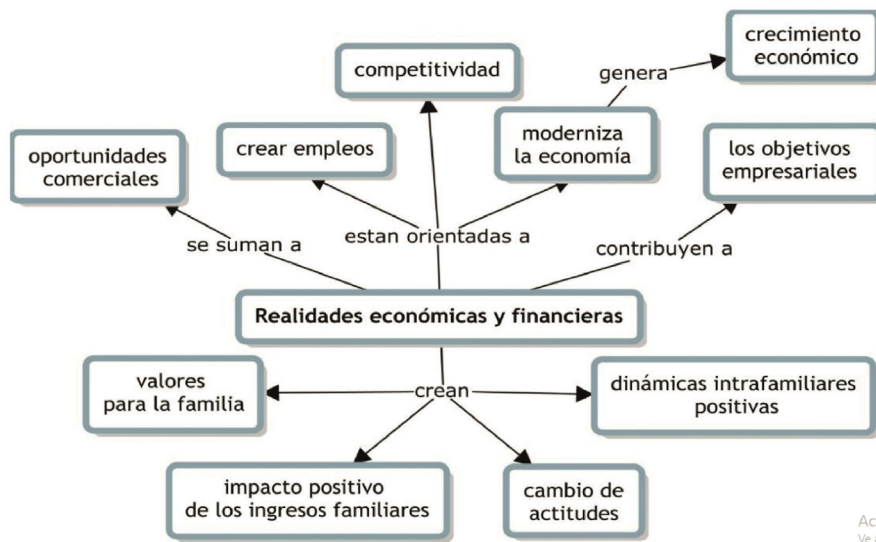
crecimiento económico

genera

competitividad

moderniza la economía

crear empleos

oportunidades comerciales

los objetivos empresariales

se suman a

estan orientadas a

contribuyen a

Realidades económicas y financieras

valores para la familia

crean

dinámicas intrafamiliares positivas

impacto positivo de los ingresos familiares

cambio de actitudes

Ac
Ve